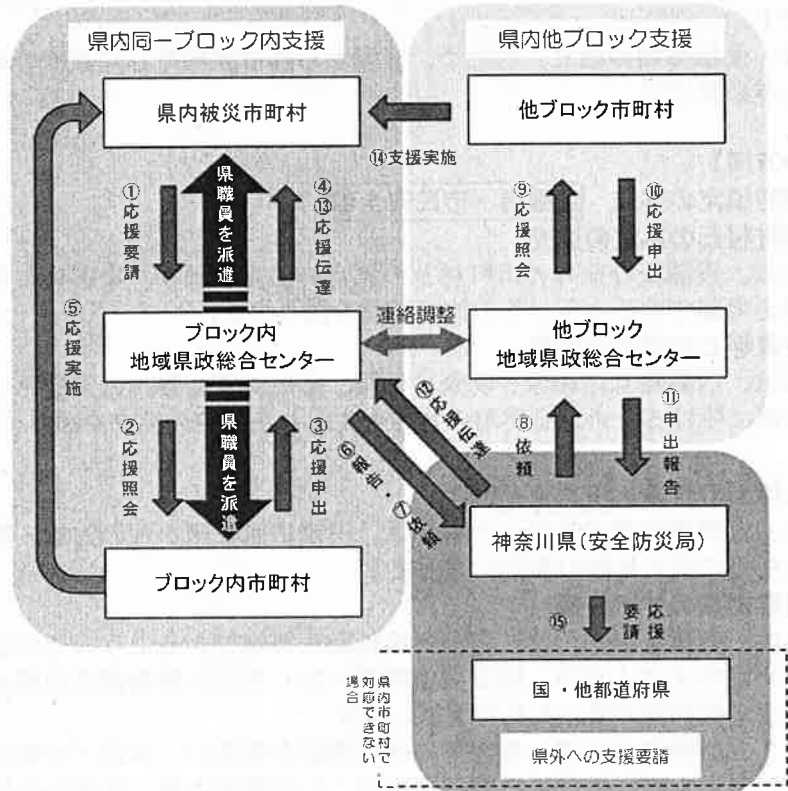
県内同一ブロック内支援

県内他ブロック支援

県内被災市町村

他ブロック市町村

⑭支援実施

①応援要請

県職員を派遣

④⑬応援伝達

⑨応援照会

⑩応援申出

⑤応援実施

ブロック内
地域県政総合センター

連絡調整

他ブロック
地域県政総合センター

②応援照会

県職員を派遣

③応援申出

⑥報告・⑦依頼

⑫応援伝達

⑧依頼

⑪申出報告

神奈川県（安全防災局）

ブロック内市町村

⑮応援要請

県内市町村で対応できない場合

国・他都道府県

県外への支援要請